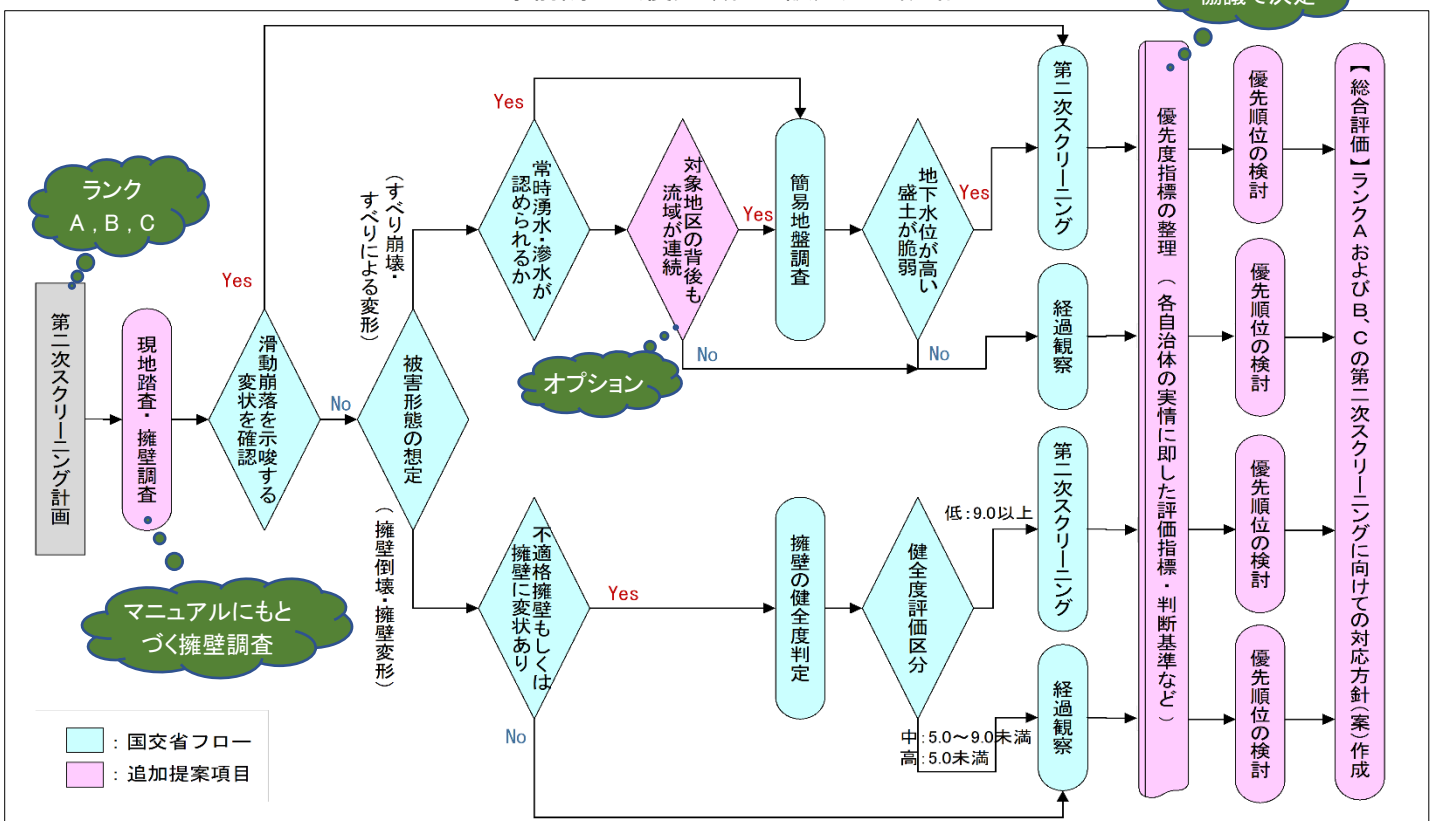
協議で決定

ランク
A，B，C

第二次スクリーニング計画

現地踏査・擁壁調査

マニュアルにもとづく擁壁調査

Yes

滑動崩落を示唆する変状を確認

No

（すべり崩壊・すべりによる変形）

被害形態の想定

（擁壁倒壊・擁壁変形）

Yes

常時湧水・滲水が認められるか

対象地区の背後も流域が連続

Yes

No

オプション

簡易地盤調査

地下水位が高い盛土が脆弱

Yes

No

第二次スクリーニング

経過観察

不適格擁壁もしくは擁壁に変状あり

Yes

No

擁壁の健全度判定

健全度評価区分

低：9.0以上

中：5.0～9.0未満
高：5.0未満

第二次スクリーニング

経過観察

優先度指標の整理（各自治体の実情に即した評価指標・判断基準など）

優先順位の検討

優先順位の検討

優先順位の検討

優先順位の検討

【総合評価】ランクAおよびB、Cの第二次スクリーニングに向けての対応方針（案）作成

：国交省フロー
：追加提案項目